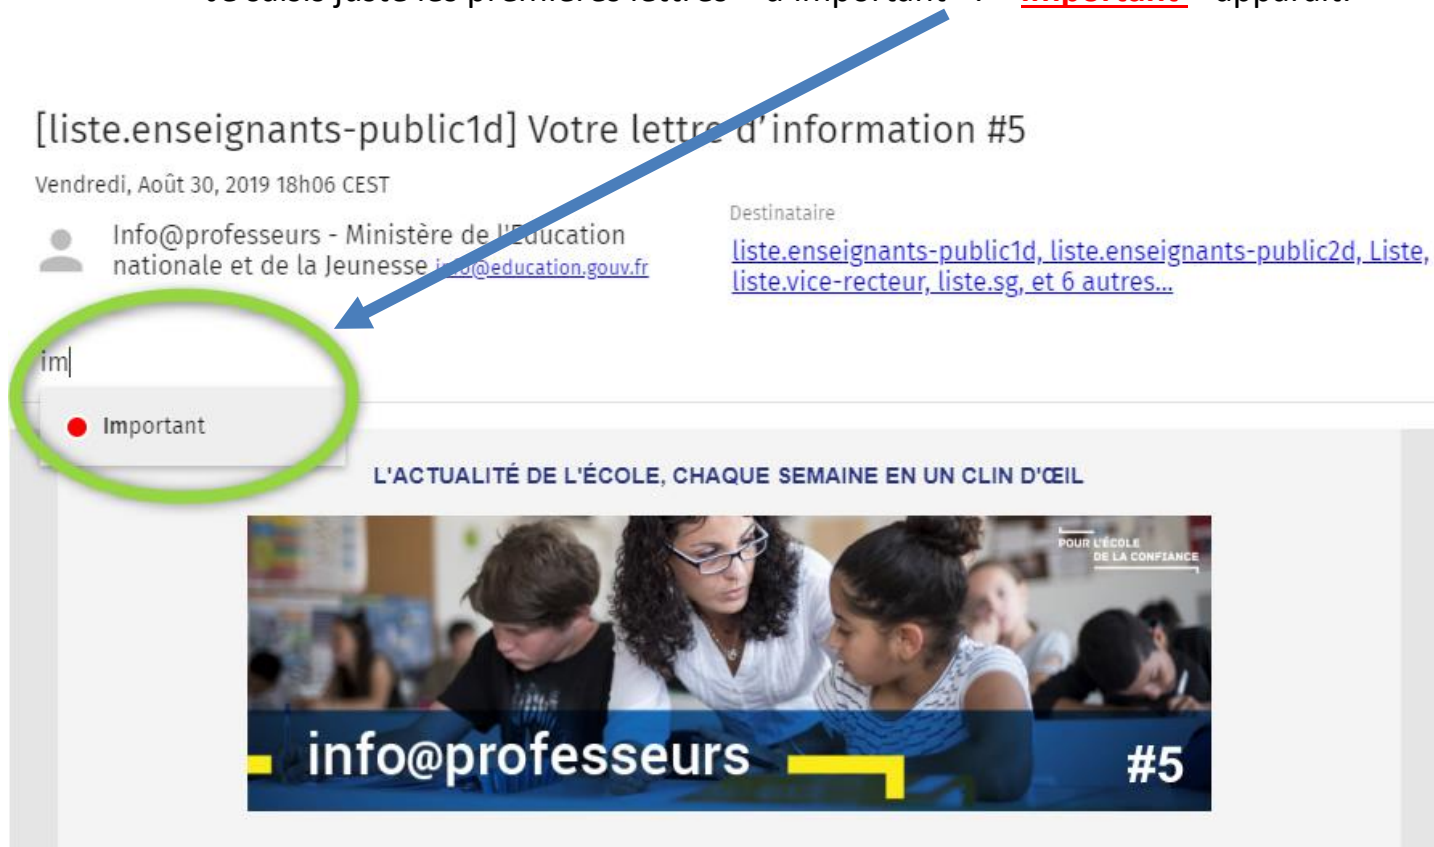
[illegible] juste les premières lettres « d'important » : « Important » apparaît.

[liste.enseignants-public1d] Votre lettre d'information #5

Vendredi, Août 30, 2019 18h06 CEST

Info@professeurs - Ministère de l'Education nationale et de la Jeunesse info@education.gouv.fr

Destinataire

liste.enseignants-public1d, liste.enseignants-public2d, Liste, liste.vice-recteur, liste.sg, et 6 autres...

im

Important

L'ACTUALITÉ DE L'ÉCOLE, CHAQUE SEMAINE EN UN CLIN D'ŒIL

POUR L'ÉCOLE DE LA CONFIANCE

info@professeurs

#5